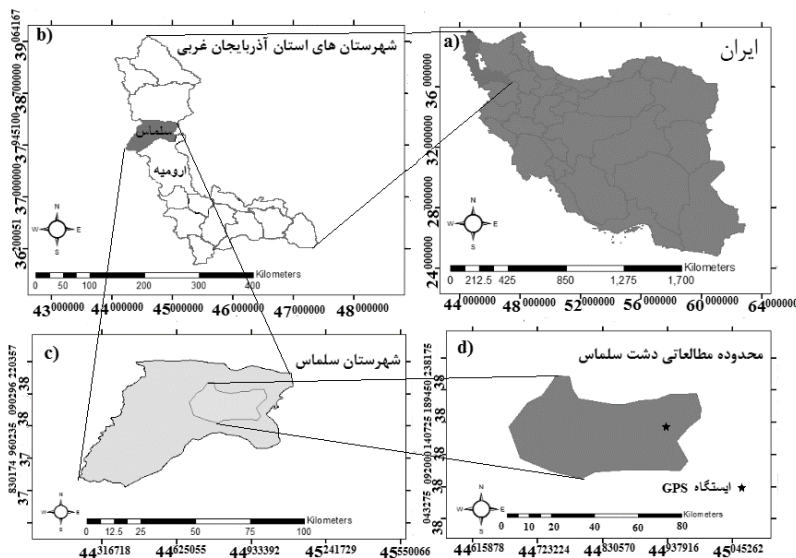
b)
شهرستان های استان آذربایجان غربی
سلماس
ارومیه
$39^{064167}$
$38^{700000}$
$37^{945100}$
$37^{000000}$
$36^{200051}$
N
W E
S
0 50 100 200 300 400
Kilometers
$43^{000000}$ $44^{000000}$ $45^{000000}$ $46^{000000}$ $47^{000000}$ $48^{000000}$

a)
ایران
$36^{000000}$
$32^{000000}$
$28^{000000}$
$24^{000000}$
N
W E
S
0 212.5 425 850 1,275 1,700
Kilometers
$44^{000000}$ $48^{000000}$ $52^{000000}$ $56^{000000}$ $60^{000000}$ $64^{000000}$

c)
شهرستان سلماس
$38^{220357}$
$38^{090296}$
$37^{960235}$
$37^{830174}$
N
W E
S
0 12.5 25 50 75 100
Kilometers
$44^{316718}$ $44^{625055}$ $44^{933392}$ $45^{241729}$ $45^{550066}$

d)
محدوده مطالعاتی دشت سلماس
$38^{238175}$
$38^{189450}$
$38^{140725}$
$38^{092000}$
$38^{043275}$
ایستگاه GPS ★
N
W E
S
0 10 20 40 60 80
Kilometers
$44^{615878}$ $44^{723224}$ $44^{830570}$ $44^{937916}$ $45^{045262}$